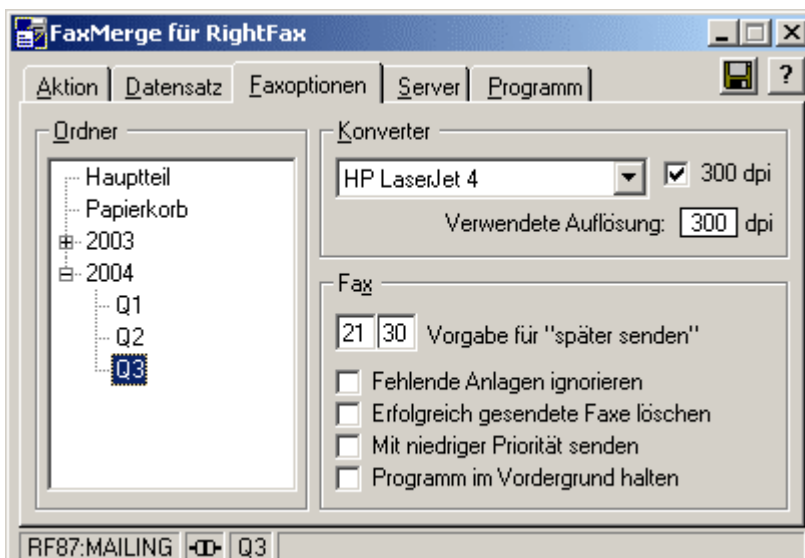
FaxMerge für RightFax

Aktion | Datensatz | Faxoptionen | Server | Programm

?

Ordner

Hauptteil
Papierkorb
2003
2004
Q1
Q2
Q3

Konverter

HP LaserJet 4

300 dpi

Verwendete Auflösung: 300 dpi

Fax

21 30 Vorgabe für "später senden"

Fehlende Anlagen ignorieren
Erfolgreich gesendete Faxe löschen
Mit niedriger Priorität senden
Programm im Vordergrund halten

RF87:MAILING | Q3